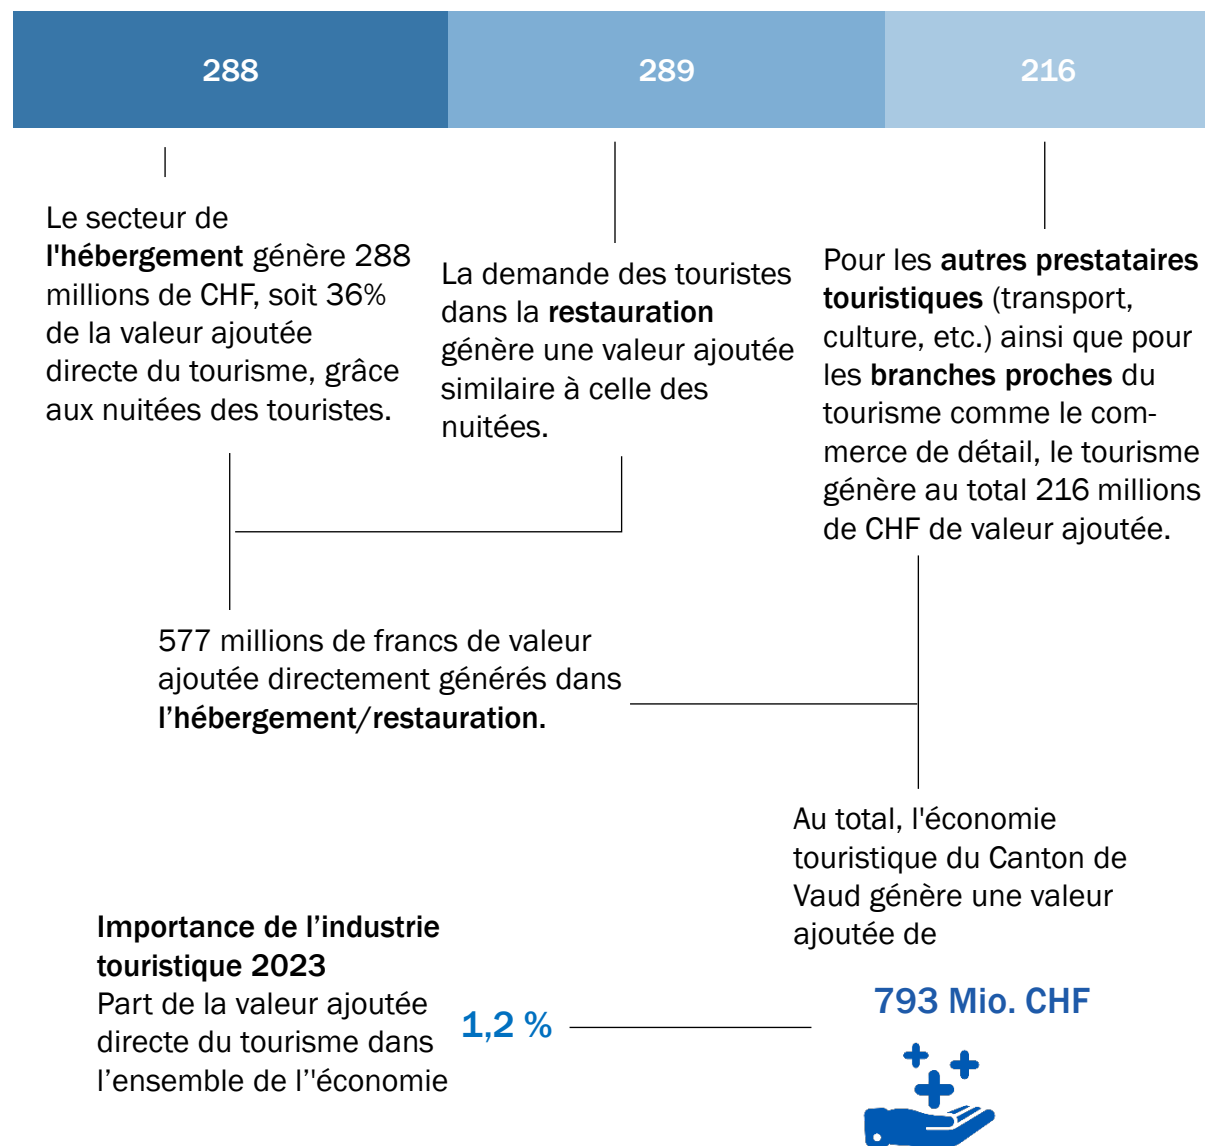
288

289

216

Le secteur de **l'hébergement** génère 288 millions de CHF, soit 36% de la valeur ajoutée directe du tourisme, grâce aux nuitées des touristes.

La demande des touristes dans la **restauration** génère une valeur ajoutée similaire à celle des nuitées.

Pour les **autres prestataires touristiques** (transport, culture, etc.) ainsi que pour les **branches proches** du tourisme comme le commerce de détail, le tourisme génère au total 216 millions de CHF de valeur ajoutée.

577 millions de francs de valeur ajoutée directement générés dans **l'hébergement/restauration.**

Au total, l'économie touristique du Canton de Vaud génère une valeur ajoutée de

793 Mio. CHF

**Importance de l'industrie touristique 2023**
Part de la valeur ajoutée directe du tourisme dans l'ensemble de l''économie

1,2 %